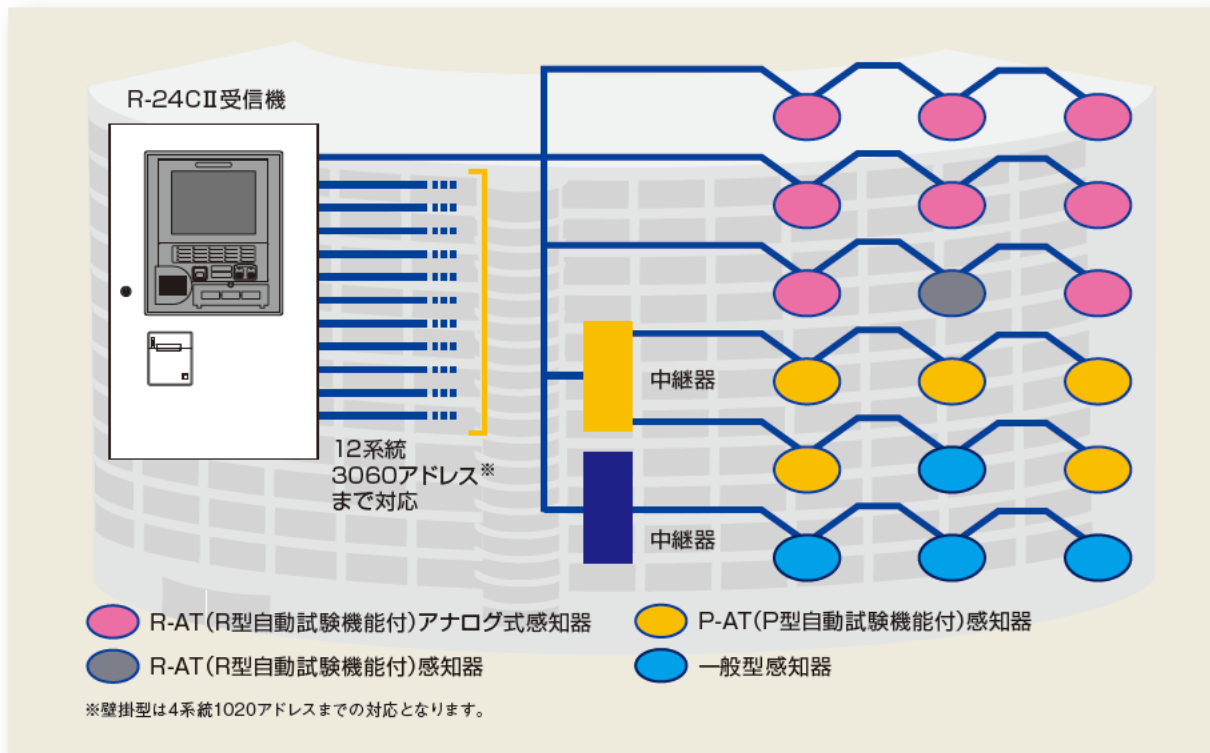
R-24CⅡ受信機

12系統
3060アドレス※
まで対応

中継器

中継器

R-AT(R型自動試験機能付)アナログ式感知器

P-AT(P型自動試験機能付)感知器

R-AT(R型自動試験機能付)感知器

一般型感知器

※壁掛型は4系統1020アドレスまでの対応となります。